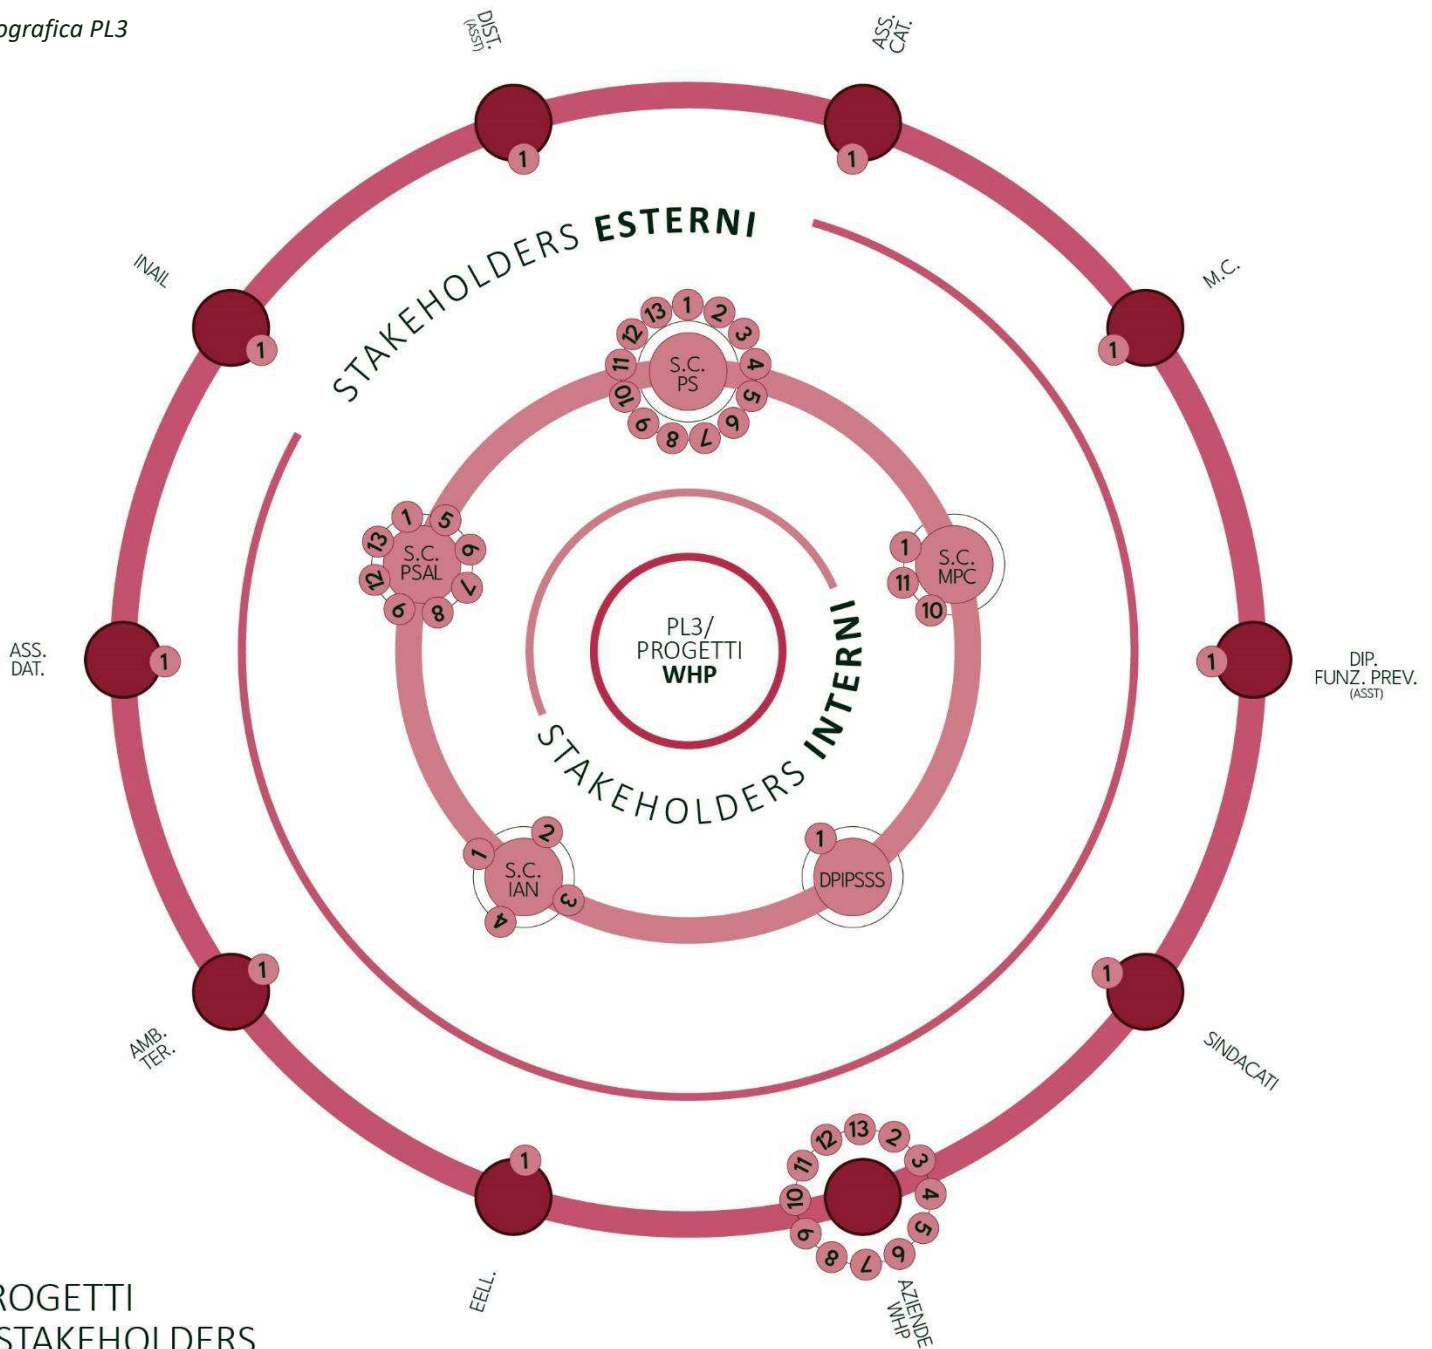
ografica PL3

DIST. (ASST)
1
ASS. CAT.
1
INAIL
1
M.C.
1
STAKEHOLDERS ESTERNI
S.C. PS
13 1 2 3 4 5 6 7 8 9 10 11 12
S.C. PSAL
1 5 6 7 8 9 12 13
S.C. MPC
1 11 10
ASS. DAT.
1
PL3/ PROGETTI WHP
DIP. FUNZ. PREV. (ASST)
1
STAKEHOLDERS INTERNI
S.C. IAN
1 2 3 4
DPIPSSS
1
AMB. TER.
1
SINDACATI
1
EELL.
1
10 11 12 13 2 3 4 5 6 7 8 9
AZIENDE WHP

ROGETTI
STAKEHOLDERS